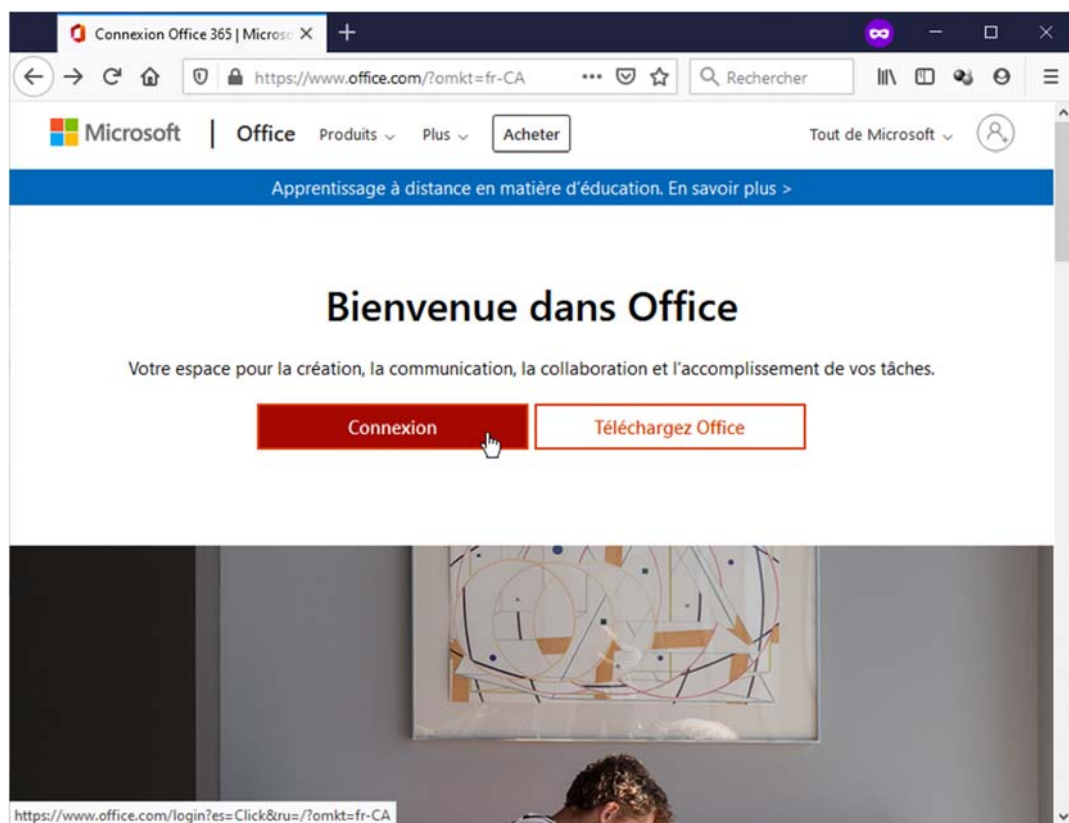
Connexion Office 365 | Micros

https://www.office.com/?omkt=fr-CA

Rechercher

Microsoft | Office Produits Plus Acheter

Tout de Microsoft

Apprentissage à distance en matière d'éducation. En savoir plus >

Bienvenue dans Office

Votre espace pour la création, la communication, la collaboration et l'accomplissement de vos tâches.

Connexion

Téléchargez Office

https://www.office.com/login?es=Click&ru=/?omkt=fr-CA